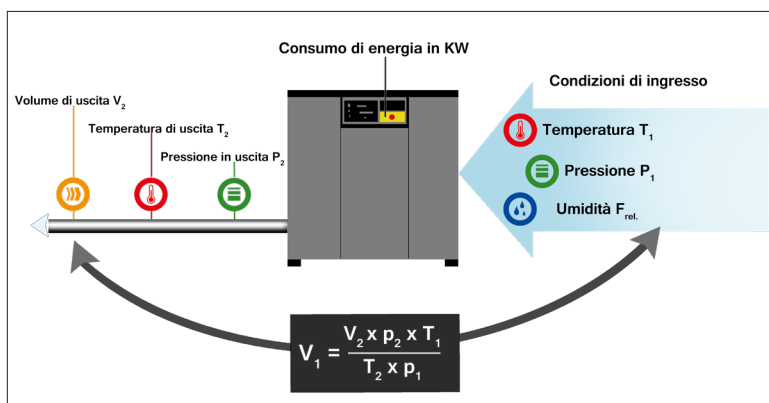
Consumo di energia in KW

Condizioni di ingresso

Volume di uscita $V_2$

Temperatura di uscita $T_2$

Pressione in uscita $P_2$

Temperatura $T_1$

Pressione $P_1$

Umidità $F_{rel.}$

$V_1 = \frac{V_2 \times p_2 \times T_1}{T_2 \times p_1}$